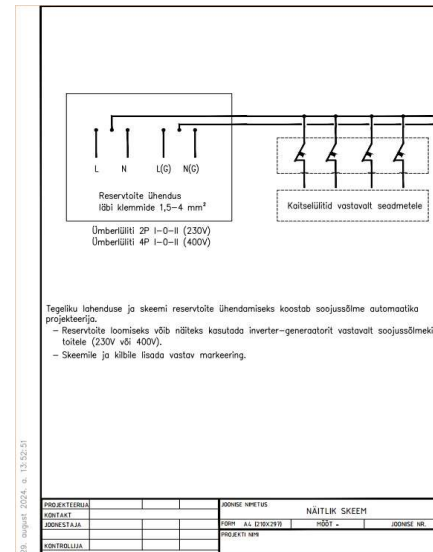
L N L(G) N(G)

Reservtoite ühendus läbi klemmide 1,5–4 mm²

Ümberlüliti 2P I–0–II (230V)
Ümberlüliti 4P I–0–II (400V)

Kaitselülitid vastavalt seadmetele

Tegeliku lahenduse ja skeemi reservtoite ühendamiseks koostab soojussõlme automaatika projekteerija.
– Reservtoite loomiseks võib näiteks kasutada inverter-generaatorit vastavalt soojussõlmeki toitele (230V või 400V).
– Skeemile ja kilbile lisada vastav markeering.

29. august 2024. a. 13:52:51

| PROJEKTEERIJA | | | JOONISE NIMETUS | | |
|---|---|---|---|---|---|
| KONTAKT | | | NÄITLIK SKEEM | | |
| JOONESTAJA | | | FORM A4 (210X297) | MÕÕT - | JOONISE NR. |
| | | | PROJEKTI NIMI | | |
| KONTROLLIJA | | | | | |